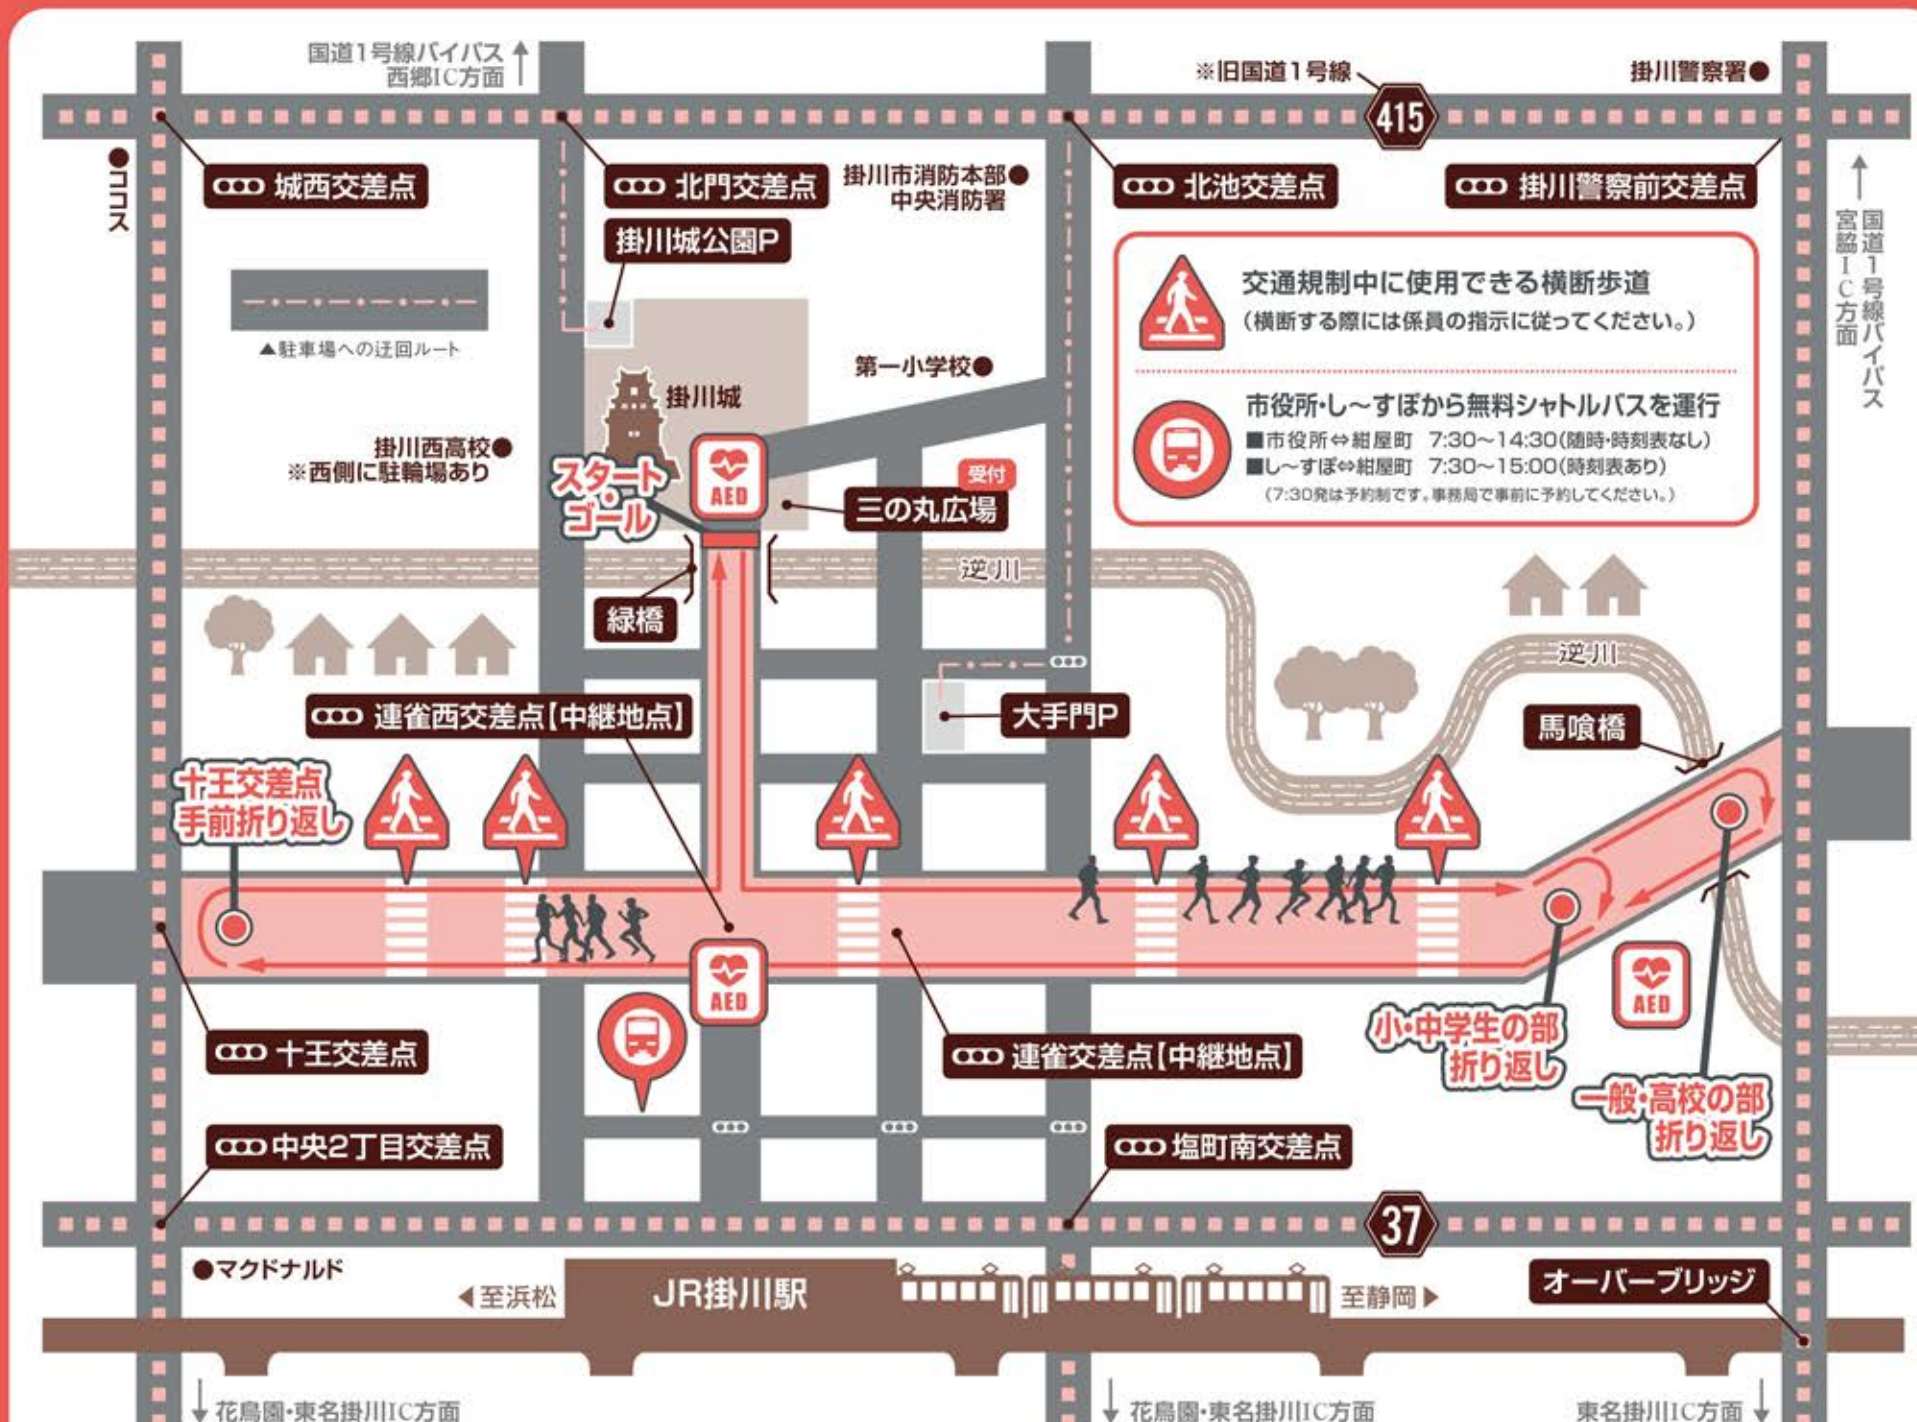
国道1号線バイパス
西郷IC方面

※旧国道1号線

415

掛川警察署

ココス

城西交差点

北門交差点

掛川市消防本部
中央消防署

北池交差点

掛川警察前交差点

国道1号線バイパス
宮脇IC方面

掛川城公園P

▲駐車場への迂回ルート

交通規制中に使用できる横断歩道
(横断する際には係員の指示に従ってください。)

第一小学校

掛川城

市役所・し～すぽから無料シャトルバスを運行
■市役所⇔紺屋町 7:30～14:30(随時・時刻表なし)
■し～すぽ⇔紺屋町 7:30～15:00(時刻表あり)
(7:30発は予約制です。事務局で事前に予約してください。)

掛川西高校
※西側に駐輪場あり

スタート・ゴール

AED

受付

三の丸広場

逆川

緑橋

逆川

大手門P

連雀西交差点【中継地点】

馬喰橋

十王交差点
手前折り返し

AED

AED

十王交差点

連雀交差点【中継地点】

小・中学生の部
折り返し

一般・高校の部
折り返し

中央2丁目交差点

塩町南交差点

37

マクドナルド

至浜松

JR掛川駅

至静岡

オーバーブリッジ

花鳥園・東名掛川IC方面

花鳥園・東名掛川IC方面

東名掛川IC方面